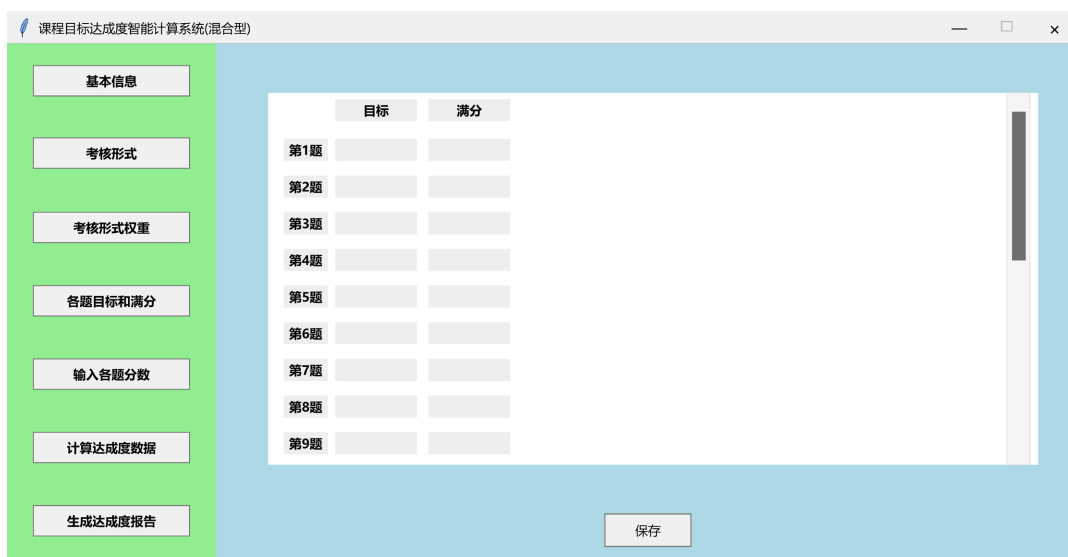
课程目标达成度智能计算系统(混合型)

基本信息

考核形式

考核形式权重

各题目标和满分

输入各题分数

计算达成度数据

生成达成度报告

| | 目标 | 满分 |
|---|---|---|
| 第1题 | | |
| 第2题 | | |
| 第3题 | | |
| 第4题 | | |
| 第5题 | | |
| 第6题 | | |
| 第7题 | | |
| 第8题 | | |
| 第9题 | | |

保存